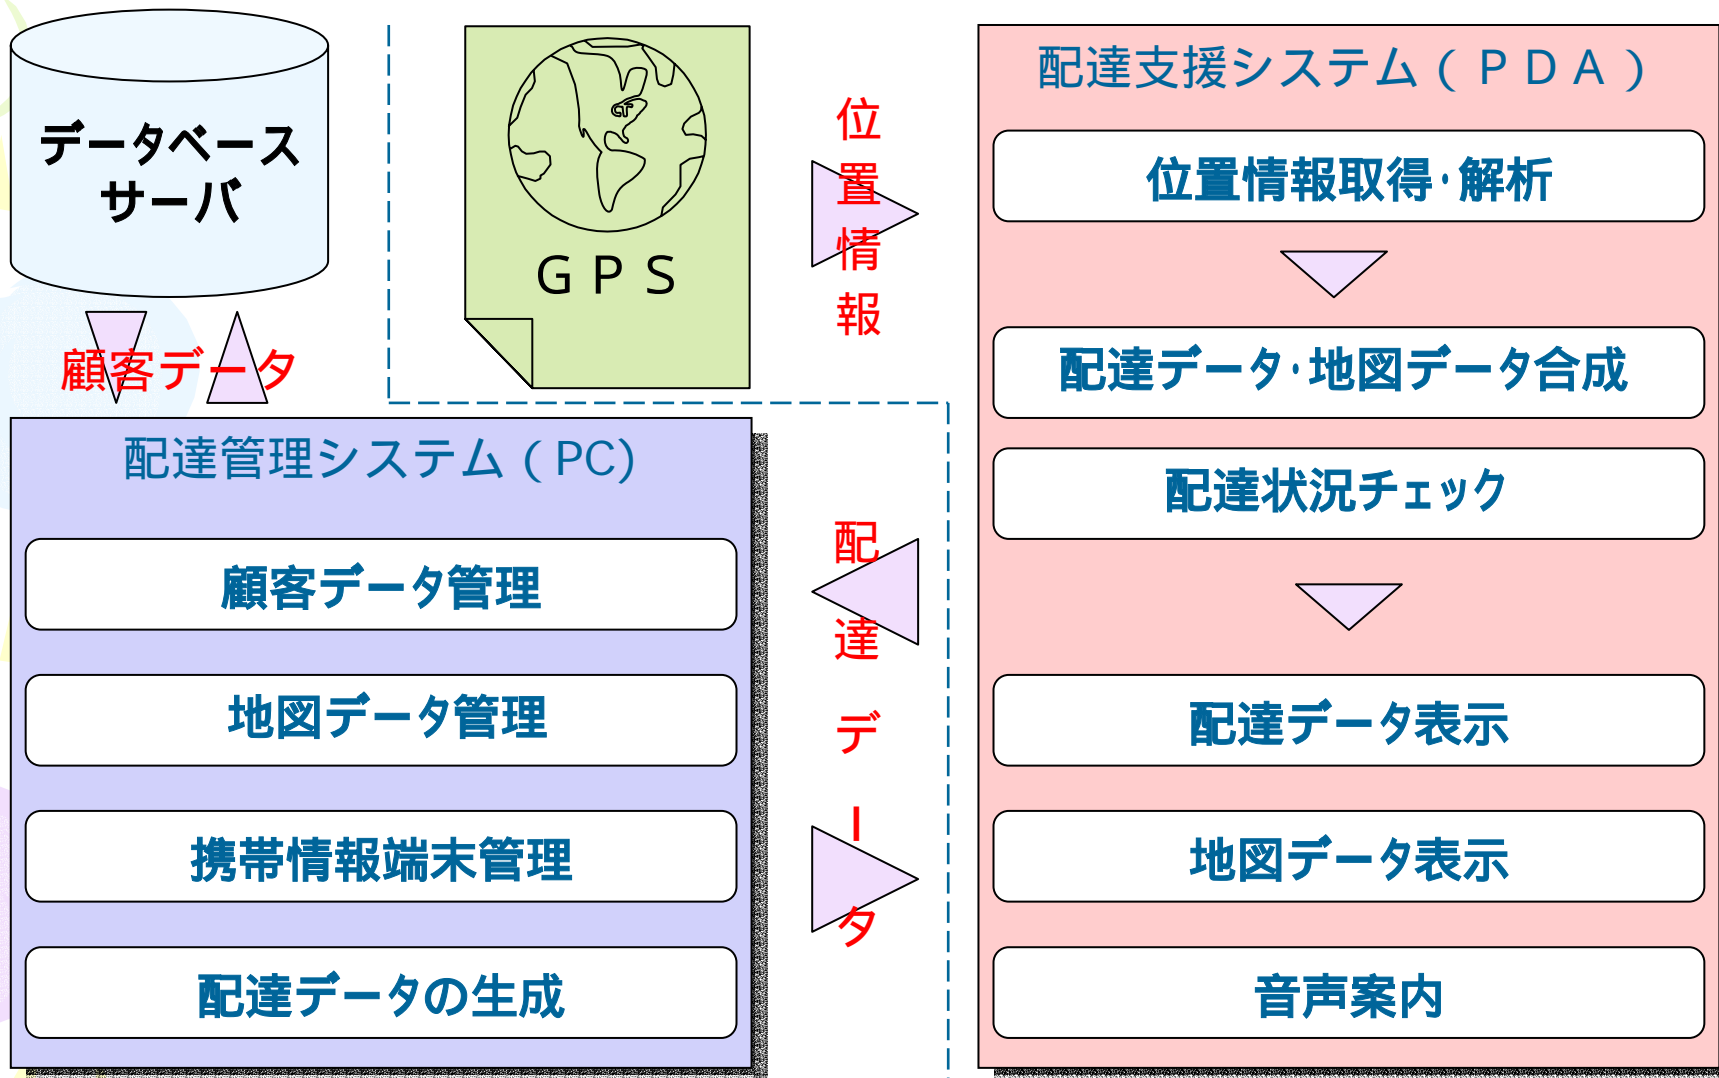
データベースサーバ

顧客データ

GPS

位置情報

配達支援システム（ＰＤＡ）

位置情報取得･解析

配達データ･地図データ合成

配達状況チェック

配達データ表示

地図データ表示

音声案内

配達管理システム（PC)

顧客データ管理

地図データ管理

携帯情報端末管理

配達データの生成

配達データ